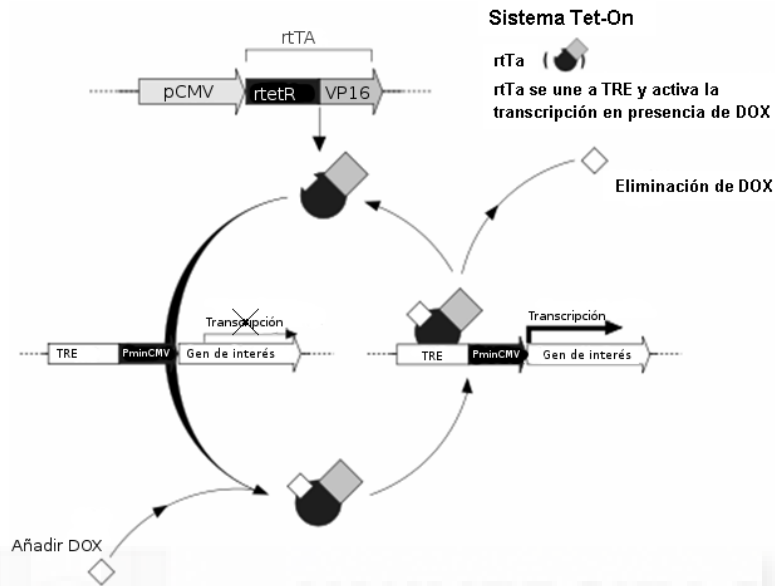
Sistema Tet-On

rtTa ( )

rtTa se une a TRE y activa la transcripción en presencia de DOX

rtTA

pCMV

rtetR

VP16

Eliminación de DOX

Transcripción

TRE

PminCMV

Gen de interés

Transcripción

TRE

PminCMV

Gen de interés

Añadir DOX